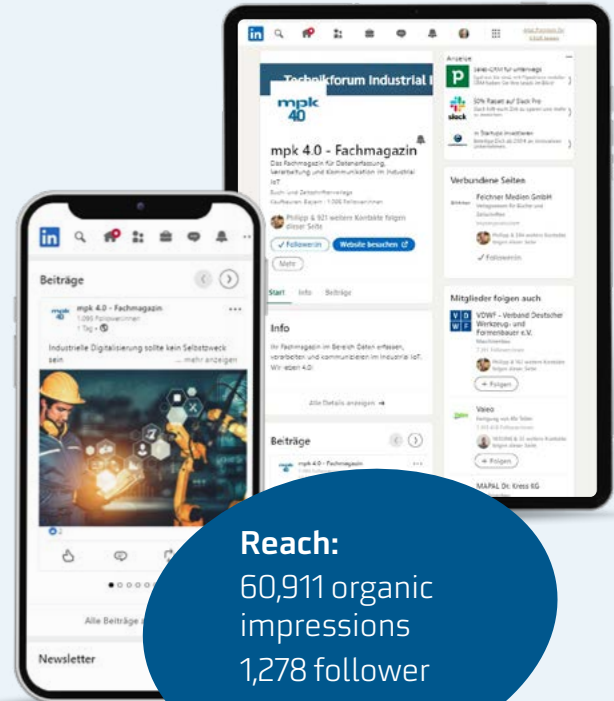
Technikforum Industrial I

mpk 4.0

mpk 4.0 - Fachmagazin

Das Fachmagazin für Datenerfassung, -verarbeitung und Kommunikation im Industrial IoT

Buch- und Zeitschriftenverlage · Kaufbeuren, Bayern · 1.286 Follower:innen

Philipp & 921 weitere Kontakte folgen dieser Seite

✓ Follower:in

Website besuchen

Mehr

Start Info Beiträge

Info

Ihr Fachmagazin im Bereich Daten erfassen, verarbeiten und kommunizieren im Industrial IoT. Wir leben 4.0!

Alle Details anzeigen →

Beiträge

mpk 4.0 - Fachmagazin

Anzeige

Sales-CRM für Unternehmen

50% Rabatt auf Slack Pro

In Startups investieren

Verbundene Seiten

Feichtner Medien GmbH

Verlagswesen für Bücher und Zeitschriften

Philipp & 790 weitere Kontakte folgen dieser Seite

✓ Follower:in

Mitglieder folgen auch

VDWF - Verband Deutscher Werkzeug- und Formenbauer e.V.

Maschinenbau

+ Folgen

Valeo

+ Folgen

MAPAL Dr. Kress KG

Beiträge

mpk 4.0 - Fachmagazin

1.285 Follower:innen

1 Tag

Industrielle Digitalisierung sollte kein Selbstzweck sein ... mehr anzeigen

Alle Beiträge

Newsletter

Reach:
60,911 organic impressions
1,278 follower